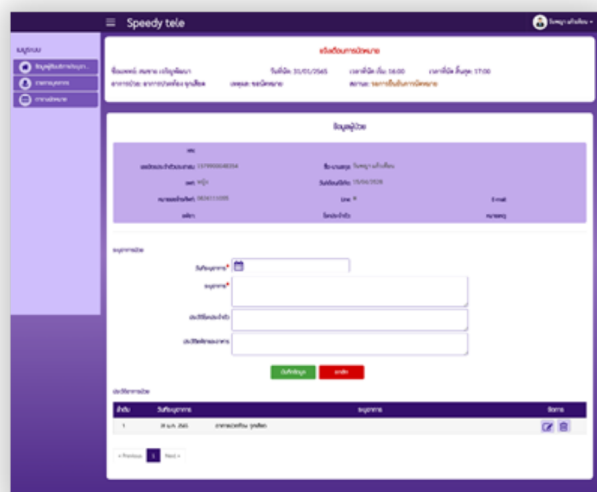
Speedy tele

จันทร์ฐา แก้วเอี่ยม

เมนูระบบ

ข้อมูลผู้ป่วย

อาการผู้ป่วย

การนัดหมาย

แจ้งเตือนการนัดหมาย

ชื่อแพทย์: สมชาย เจริญพัฒนา

วันที่นัด: 31/01/2565

เวลาที่นัด เริ่ม: 16:00

เวลาที่นัด สิ้นสุด: 17:00

อาการป่วย: อาการปวดท้อง ทุกเสือด

เหตุผล: ขอนัดหมาย

สถานะ: รอการยืนยันการนัดหมาย

ข้อมูลผู้ป่วย

HN

เลขประจำตัวประชาชน: 1379900048354

ชื่อ-นามสกุล: จันทร์ฐา แก้วเอี่ยม

เพศ: หญิง

วันเดือนปีเกิด: 15/04/2529

หมายเลขโทรศัพท์: 0836111005

Line ID

E-mail

ผลิต

โรคประจำตัว

หมายเหตุ

อนุการป่วย

วันที่อนุการ*

อนุการ*

ประวัติโรคประจำตัว

ประวัติแพ้ยาและอาหาร

บันทึกข้อมูล

ยกเลิก

ประวัติการป่วย

| ลำดับ | วันที่อนุการ | อนุการ | จัดการ |
|---|---|---|---|
| 1 | 31 ม.ค. 2565 | อาการปวดท้อง ทุกเสือด | |

« Previous 1 Next »